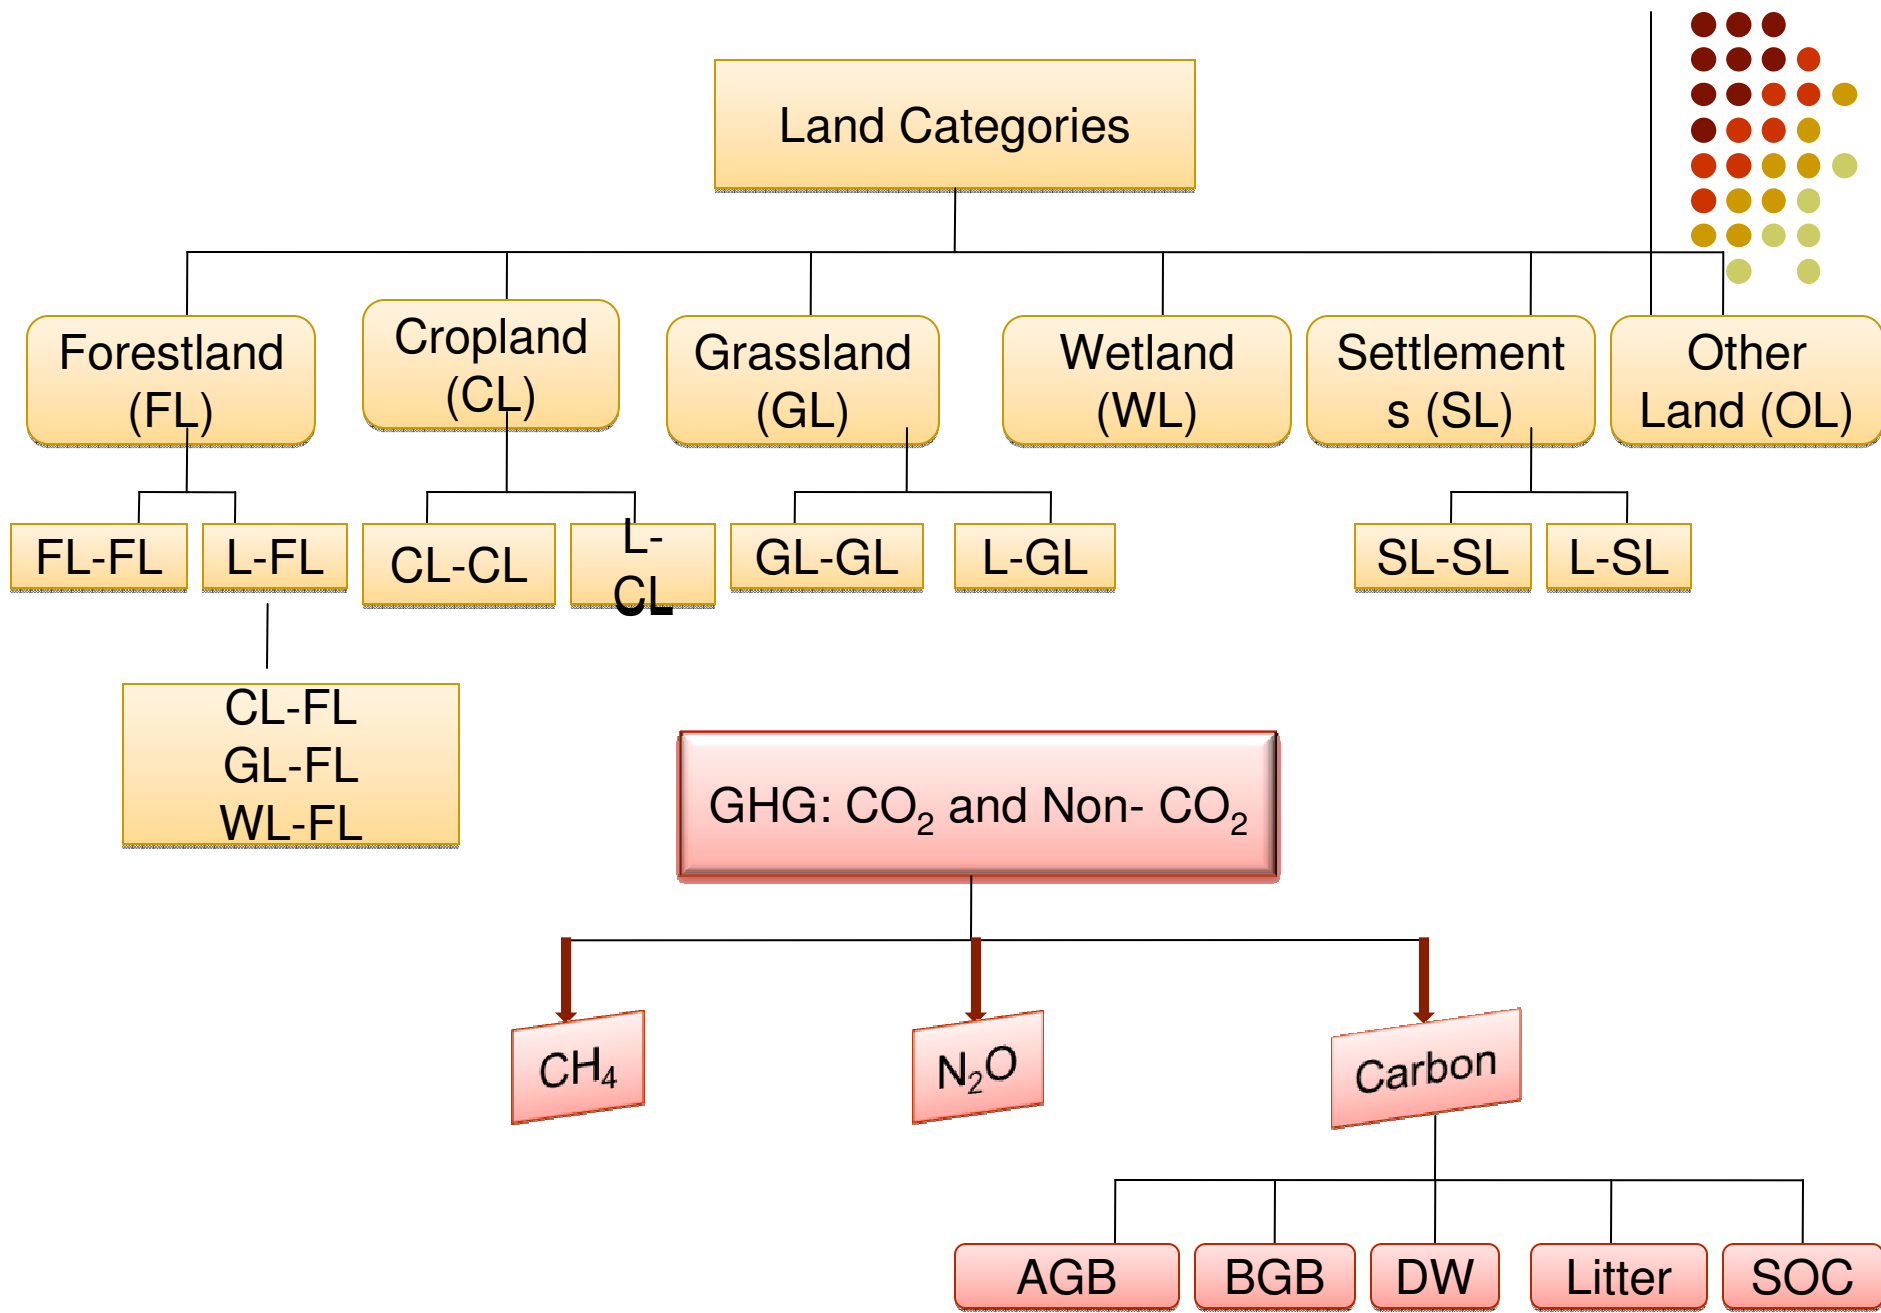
Land Categories

Forestland (FL)

Cropland (CL)

Grassland (GL)

Wetland (WL)

Settlements (SL)

Other Land (OL)

FL-FL

L-FL

CL-CL

L-CL

GL-GL

L-GL

SL-SL

L-SL

CL-FL
GL-FL
WL-FL

GHG: $CO_2$ and Non- $CO_2$

$CH_4$

$N_2O$

Carbon

AGB

BGB

DW

Litter

SOC